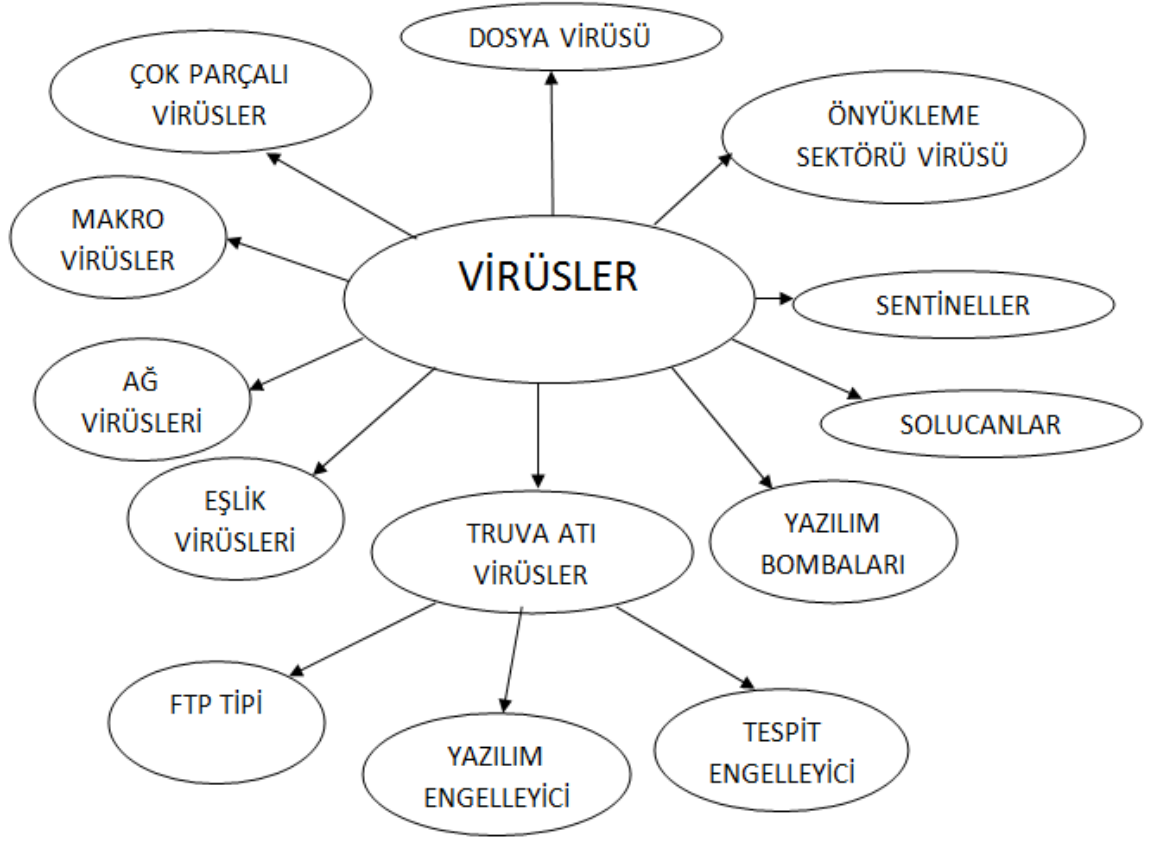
VİRÜSLER

DOSYA VİRÜSÜ

ÇOK PARÇALI VİRÜSLER

ÖNYÜKLEME SEKTÖRÜ VİRÜSÜ

MAKRO VİRÜSLER

SENTİNELLER

AĞ VİRÜSLERİ

SOLUCANLAR

EŞLİK VİRÜSLERİ

TRUVA ATI VİRÜSLER

YAZILIM BOMBALARI

FTP TİPİ

YAZILIM ENGELLEYİCİ

TESPİT ENGELLEYİCİ